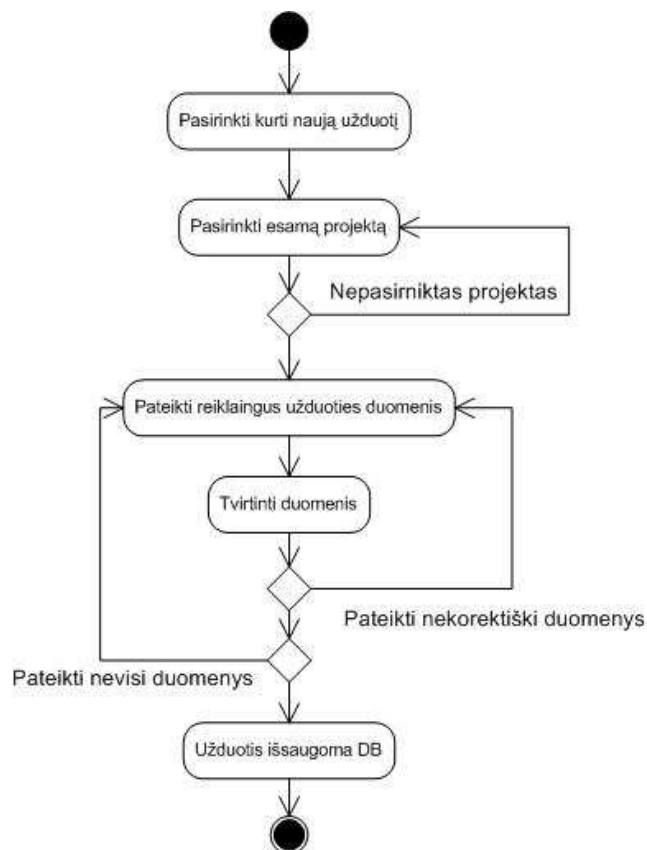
Pasirinkti kurti naują užduotį

Pasirinkti esamą projektą

Nepasirniktas projektas

Pateikti reiklaingus užduoties duomenis

Tvirtinti duomenis

Pateikti nekorektiški duomenys

Pateikti nevisi duomenys

Užduotis išsaugoma DB